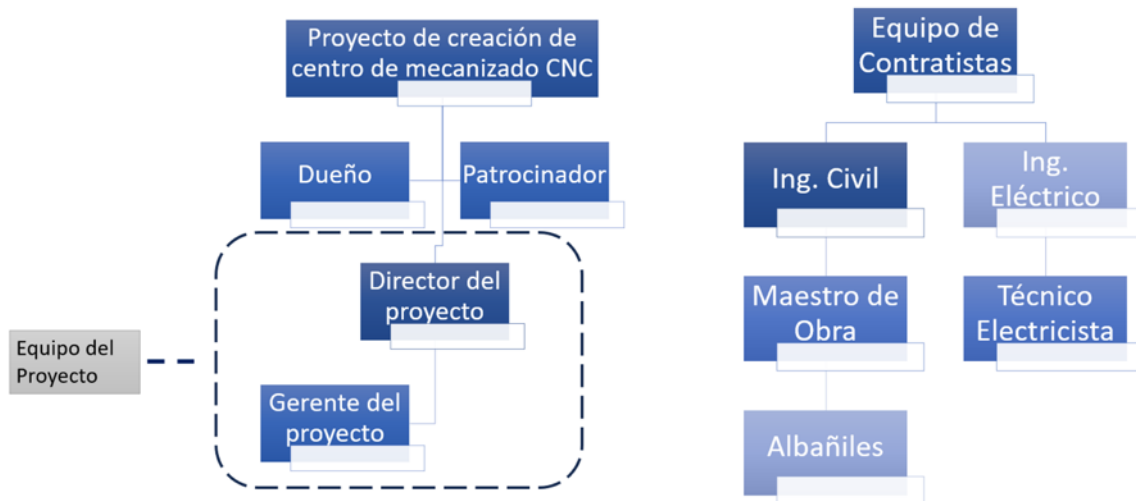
Proyecto de creación de centro de mecanizado CNC

Dueño

Patrocinador

Director del proyecto

Gerente del proyecto

Equipo del Proyecto

Equipo de Contratistas

Ing. Civil

Ing. Eléctrico

Maestro de Obra

Técnico Electricista

Albañiles